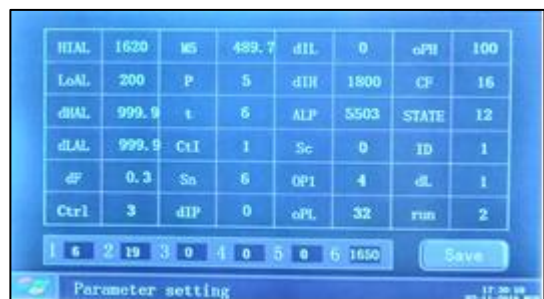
| HIAL | 1620 | M5 | 489.7 | dIL | 0 | oPH | 100 |
|---|---|---|---|---|---|---|---|
| LoAL | 200 | P | 5 | dIH | 1800 | CF | 16 |
| dHAL | 999.9 | t | 6 | ALP | 5503 | STATE | 12 |
| dLAL | 999.9 | CtI | 1 | Sc | 0 | ID | 1 |
| dF | 0.3 | Sn | 6 | OP1 | 4 | dL | 1 |
| Ctrl | 3 | dIP | 0 | oPL | 32 | run | 2 |

1 6 2 19 3 0 4 0 5 0 6 1650

Save

Parameter setting

17:30:58
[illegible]